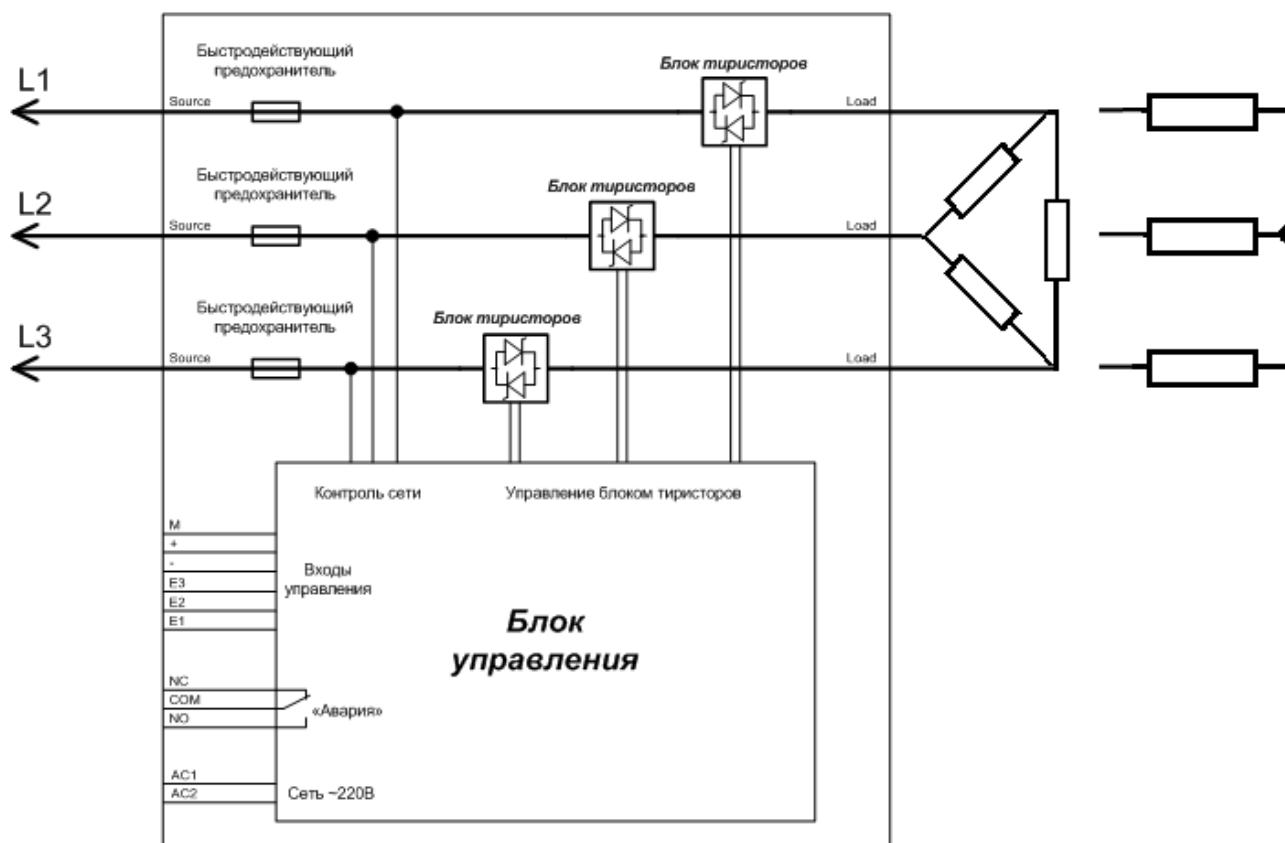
L1

Быстродействующий предохранитель

Source

Блок тиристоров

Load

L2

Быстродействующий предохранитель

Source

Блок тиристоров

Load

L3

Быстродействующий предохранитель

Source

Блок тиристоров

Load

Контроль сети

Управление блоком тиристоров

M
+
-
E3
E2
E1

Входы управления

Блок управления

NC
COM
NO

«Авария»

AC1
AC2

Сеть ~220В